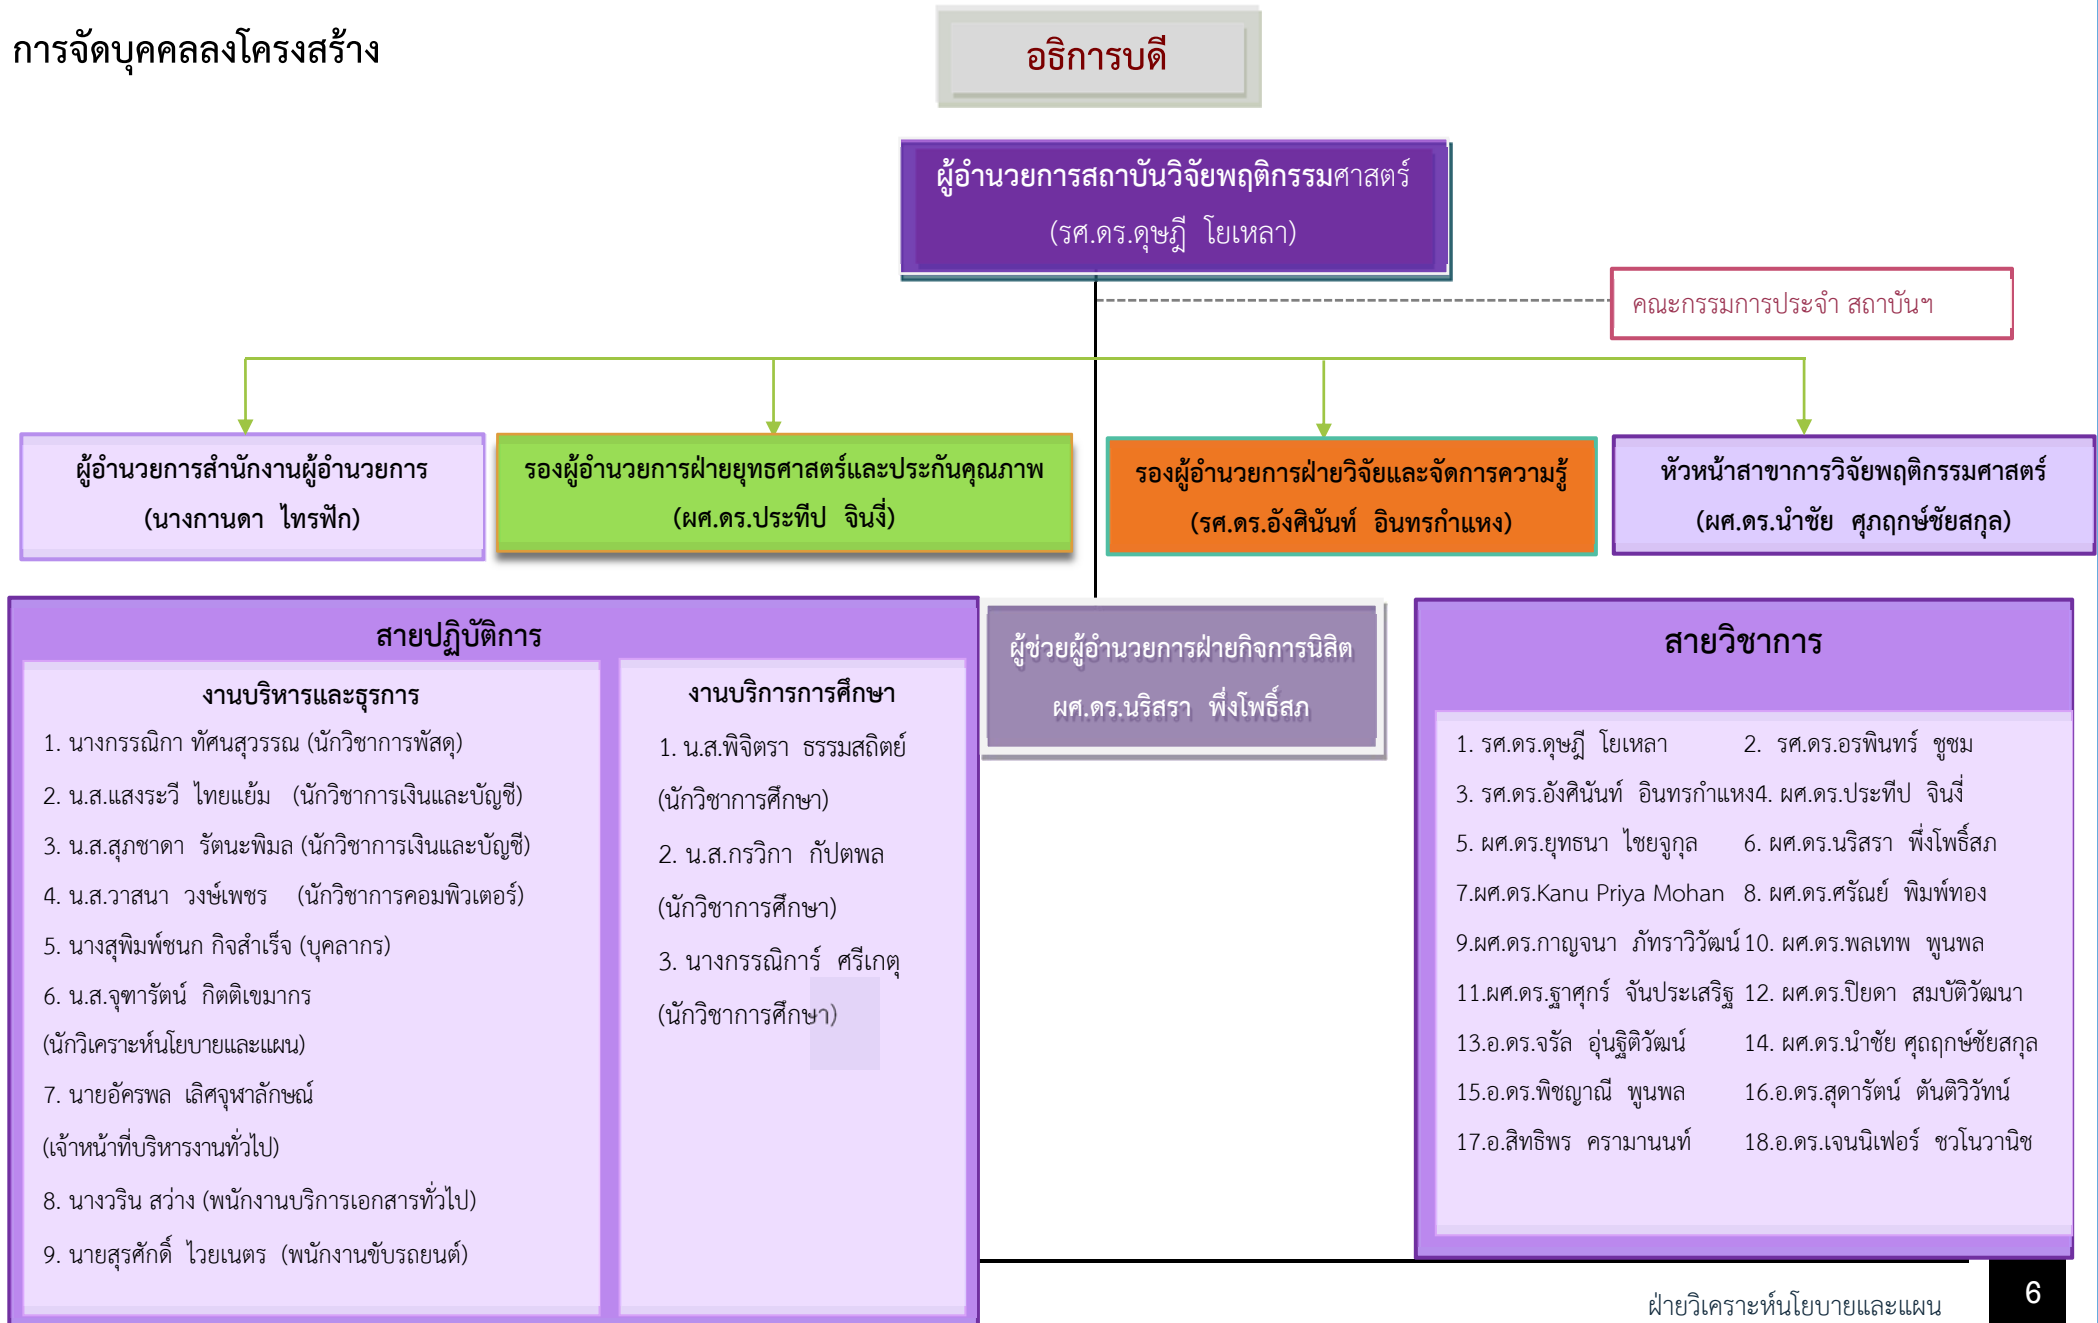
การจัดบุคคลลงโครงสร้าง

อธิการบดี

ผู้อำนวยการสถาบันวิจัยพฤติกรรมศาสตร์
(รศ.ดร.ดุษฎี โยเหลา)

คณะกรรมการประจำ สถาบันฯ

ผู้อำนวยการสำนักงานผู้อำนวยการ
(นางกานดา ไทรฟัก)

รองผู้อำนวยการฝ่ายยุทธศาสตร์และประกันคุณภาพ
(ผศ.ดร.ประทีป จินงี่)

รองผู้อำนวยการฝ่ายวิจัยและจัดการความรู้
(รศ.ดร.อังศินันท์ อินทรกำแหง)

หัวหน้าสาขาการวิจัยพฤติกรรมศาสตร์
(ผศ.ดร.นำชัย ศุภฤกษ์ชัยสกุล)

สายปฏิบัติการ

งานบริหารและธุรการ
1. นางกรรณิกา ทัศนสุวรรณ (นักวิชาการพัสดุ)
2. น.ส.แสงระวี ไทยแย้ม (นักวิชาการเงินและบัญชี)
3. น.ส.สุภชาดา รัตนะพิมล (นักวิชาการเงินและบัญชี)
4. น.ส.วาสนา วงษ์เพชร (นักวิชาการคอมพิวเตอร์)
5. นางสุพิมพ์ชนก กิจสำเร็จ (บุคลากร)
6. น.ส.จุฑารัตน์ กิตติเขมากร (นักวิเคราะห์นโยบายและแผน)
7. นายอัครพล เลิศจุฬาลักษณ์ (เจ้าหน้าที่บริหารงานทั่วไป)
8. นางวริน สว่าง (พนักงานบริการเอกสารทั่วไป)
9. นายสุรศักดิ์ ไวยเนตร (พนักงานขับรถยนต์)

งานบริการการศึกษา
1. น.ส.พิจิตรา ธรรมสถิตย์ (นักวิชาการศึกษา)
2. น.ส.กรวิภา กัปตพล (นักวิชาการศึกษา)
3. นางกรรณิการ์ ศรีเกตุ (นักวิชาการศึกษา)

ผู้ช่วยผู้อำนวยการฝ่ายกิจการนิสิต
ผศ.ดร.นริสรา พึ่งโพธิ์สภ

สายวิชาการ

1. รศ.ดร.ดุษฎี โยเหลา 2. รศ.ดร.อรพินทร์ ชูชม
3. รศ.ดร.อังศินันท์ อินทรกำแหง 4. ผศ.ดร.ประทีป จินงี่
5. ผศ.ดร.ยุทธนา ไชยจูกุล 6. ผศ.ดร.นริสรา พึ่งโพธิ์สภ
7.ผศ.ดร.Kanu Priya Mohan 8. ผศ.ดร.ศรัณย์ พิมพ์ทอง
9.ผศ.ดร.กาญจนา ภัทราวิวัฒน์ 10. ผศ.ดร.พลเทพ พูนพล
11.ผศ.ดร.ฐาศุกร์ จันประเสริฐ 12. ผศ.ดร.ปิยดา สมบัติวัฒนา
13.อ.ดร.จรัล อุ่นฐิติวัฒน์ 14. ผศ.ดร.นำชัย ศุภฤกษ์ชัยสกุล
15.อ.ดร.พิชญาณี พูนพล 16.อ.ดร.สุดารัตน์ ตันติวิวัทน์
17.อ.สิทธิพร ครามานนท์ 18.อ.ดร.เจนนิเฟอร์ ชวโนวานิช

ฝ่ายวิเคราะห์นโยบายและแผน
6